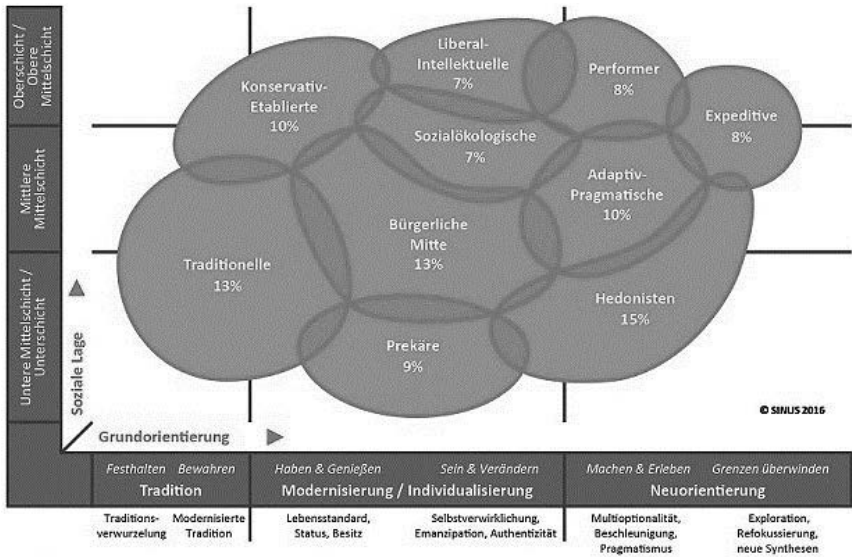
Oberschicht / Obere Mittelschicht

Mittlere Mittelschicht

Untere Mittelschicht / Unterschicht

Liberal-Intellektuelle
7%

Performer
8%

Konservativ-Etablierte
10%

Expeditive
8%

Sozialökologische
7%

Adaptiv-Pragmatische
10%

Bürgerliche Mitte
13%

Traditionelle
13%

Hedonisten
15%

Prekäre
9%

Soziale Lage

Grundorientierung

© SINUS 2016

| Festhalten Bewahren | Haben & Genießen Sein & Verändern | Machen & Erleben Grenzen überwinden |
|---|---|---|
| Tradition | Modernisierung / Individualisierung | Neuorientierung |

Traditionsverwurzelung

Modernisierte Tradition

Lebensstandard, Status, Besitz

Selbstverwirklichung, Emanzipation, Authentizität

Multioptionalität, Beschleunigung, Pragmatismus

Exploration, Refokussierung, neue Synthesen